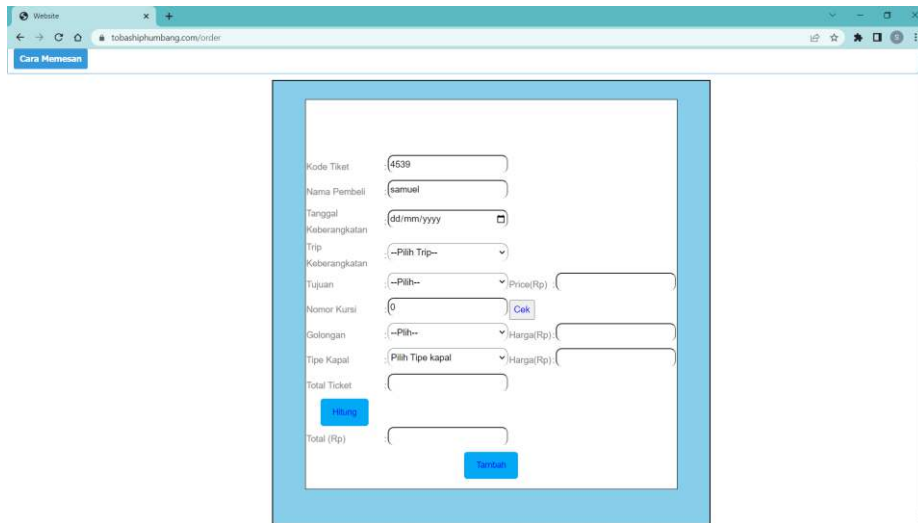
Website
tobashiphumbang.com/order
Cara Memesan

Kode Tiket : 4539
Nama Pembeli : samuel
Tanggal Keberangkatan : dd/mm/yyyy
Trip Keberangkatan : --Pilih Trip--
Tujuan : --Pilih-- Price(Rp) :
Nomor Kursi : 0 Cek
Golongan : --Plih-- Harga(Rp) :
Tipe Kapal : Pilih Tipe kapal Harga(Rp) :
Total Ticket :
Hitung
Total (Rp) :
Tambah